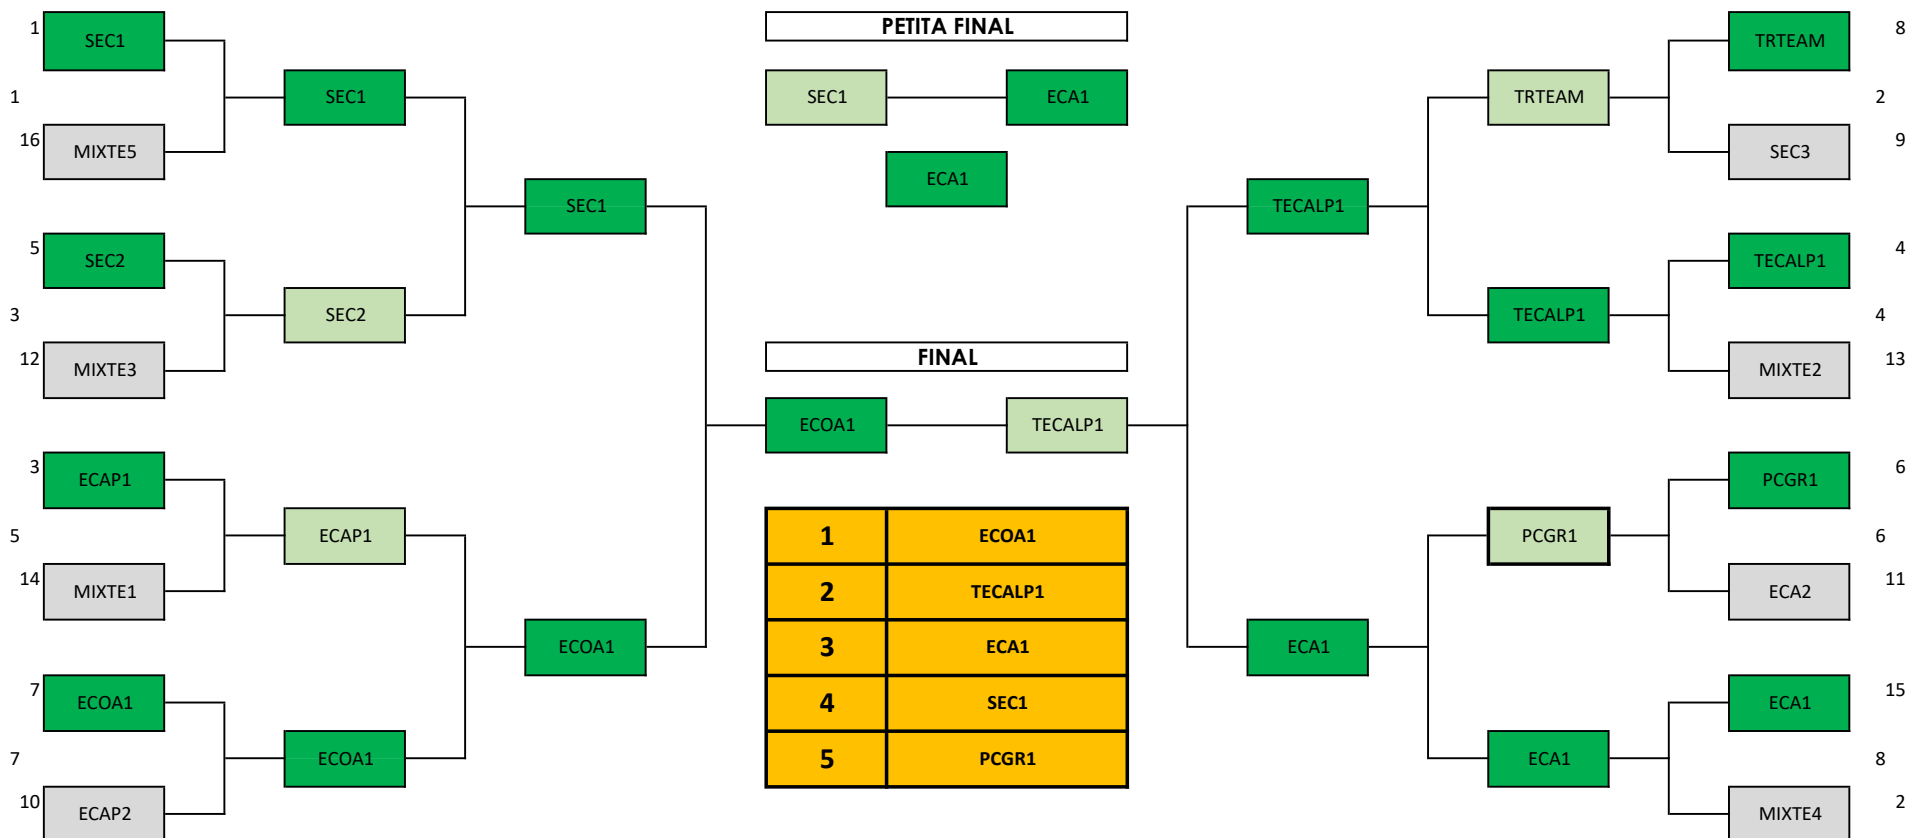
1 SEC1

1

16 MIXTE5

SEC1

5 SEC2

3

12 MIXTE3

SEC2

SEC1

3 ECAP1

5

14 MIXTE1

ECAP1

7 ECOA1

7

10 ECAP2

ECOA1

ECOA1

PETITA FINAL

SEC1 ECA1

ECA1

FINAL

ECOA1 TECALP1

| 1 | ECOA1 |
|---|---|
| 2 | TECALP1 |
| 3 | ECA1 |
| 4 | SEC1 |
| 5 | PCGR1 |

TRTEAM 8

2

SEC3 9

TRTEAM

TECALP1 4

4

MIXTE2 13

TECALP1

TECALP1

PCGR1 6

6

ECA2 11

PCGR1

ECA1 15

8

MIXTE4 2

ECA1

ECA1